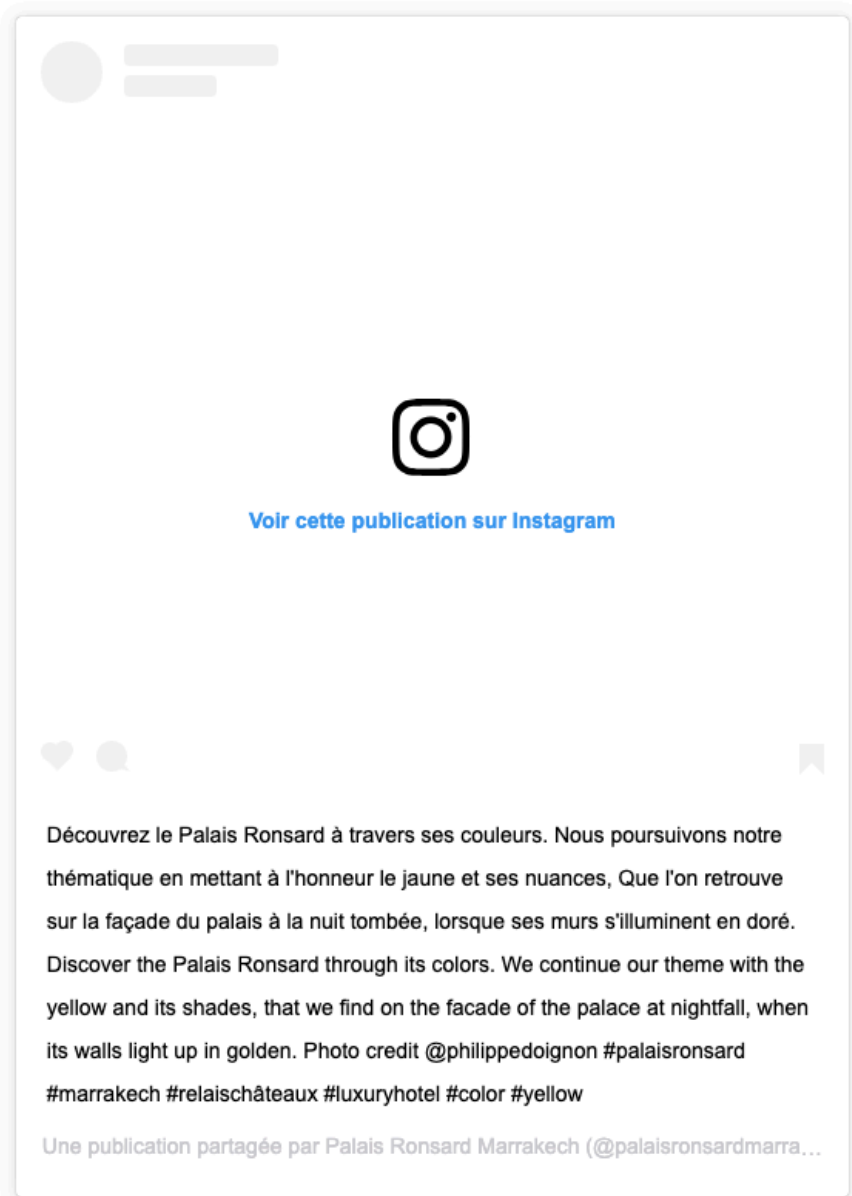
Voir cette publication sur Instagram

Découvrez le Palais Ronsard à travers ses couleurs. Nous poursuivons notre thématique en mettant à l'honneur le jaune et ses nuances, Que l'on retrouve sur la façade du palais à la nuit tombée, lorsque ses murs s'illuminent en doré. Discover the Palais Ronsard through its colors. We continue our theme with the yellow and its shades, that we find on the facade of the palace at nightfall, when its walls light up in golden. Photo credit @philippedoignon #palaisronsard #marrakech #relaischâteaux #luxuryhotel #color #yellow

Une publication partagée par Palais Ronsard Marrakech (@palaisronsardmarra…